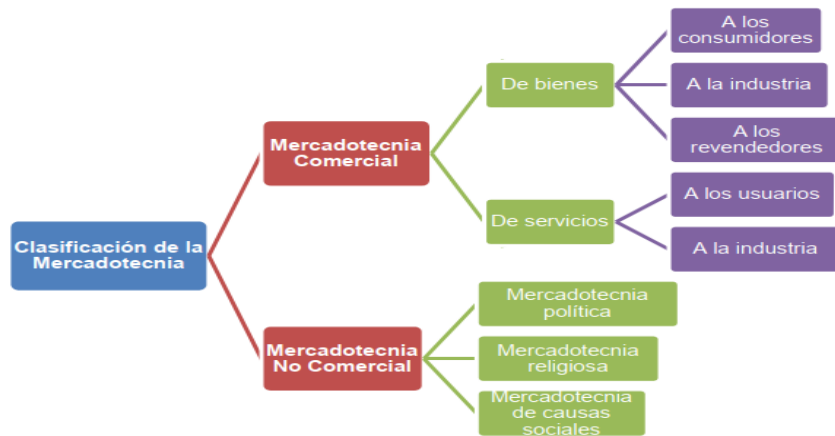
Clasificación de la Mercadotecnia

Mercadotecnia Comercial

De bienes

A los consumidores

A la industria

A los revendedores

De servicios

A los usuarios

A la industria

Mercadotecnia No Comercial

Mercadotecnia política

Mercadotecnia religiosa

Mercadotecnia de causas sociales